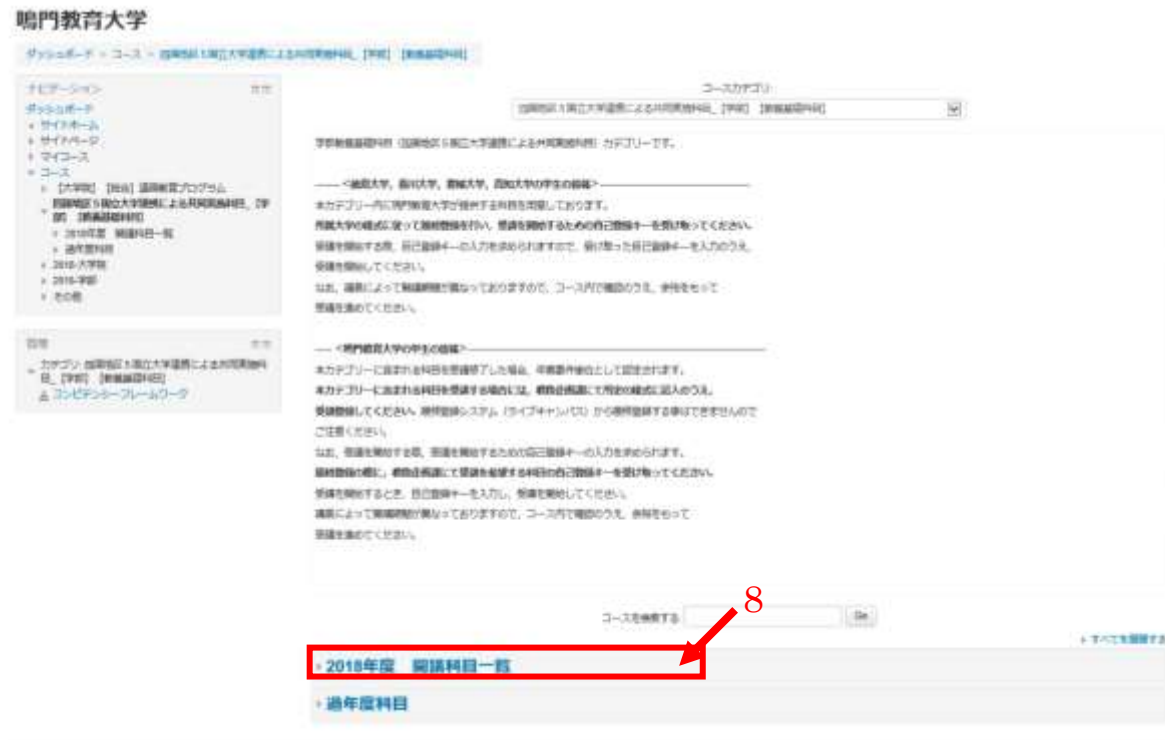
鳴門教育大学

ダッシュボード > コース > 四国地区5国立大学連携による共同実施科目　[学部]　[教養基礎科目]

ナビゲーション

ダッシュボード
サイトホーム
サイトページ
マイコース
コース
[大学院]　[担当]　連携教育プログラム
四国地区5国立大学連携による共同実施科目　[学部]　[教養基礎科目]
2018年度　開講科目一覧
過年度科目
2018-大学院
2018-学部
その他

管理

カテゴリ: 四国地区5国立大学連携による共同実施科目　[学部]　[教養基礎科目]
コンピテンシーフレームワーク

コースカテゴリ:
四国地区5国立大学連携による共同実施科目　[学部]　[教養基礎科目]

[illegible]

8

コースを検索する　Go

すべてを展開する

2018年度　開講科目一覧

過年度科目